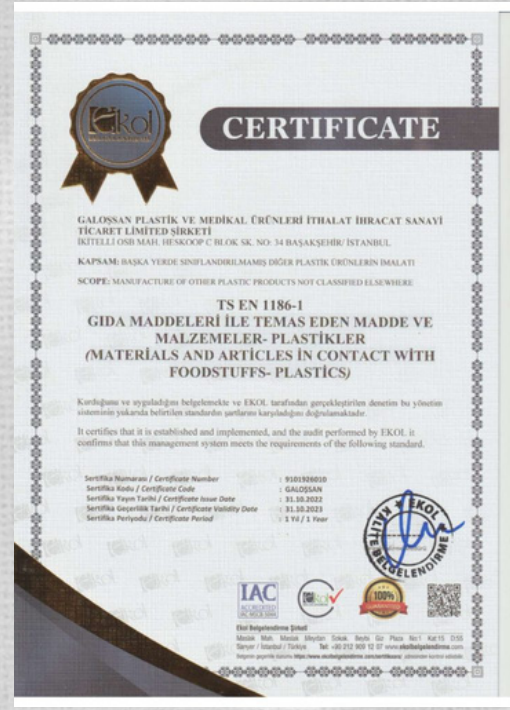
EKOL

CERTIFICATE

GALOSSAN PLASTİK VE MEDİKAL ÜRÜNLERİ İTHALAT İHRACAT SANAYİ TİCARET LİMİTED ŞİRKETİ
İKİTELLİ OSB MAH. HESKOOP C BLOK SK. NO: 34 BAŞAKŞEHİR/ İSTANBUL

KAPSAM: BAŞKA YERDE SINIFLANDIRILMAMIŞ DİĞER PLASTİK ÜRÜNLERİN İMALATI

SCOPE: MANUFACTURE OF OTHER PLASTIC PRODUCTS NOT CLASSIFIED ELSEWHERE

TS EN 1186-1
GIDA MADDELERİ İLE TEMAS EDEN MADDE VE MALZEMELER- PLASTİKLER
(MATERIALS AND ARTİCLES İN CONTACT WITH FOODSTUFFS- PLASTİCS)

Kurduğunu ve uyguladığını belgelemekte ve EKOL tarafından gerçekleştirilen denetim bu yönetim sisteminin yukarıda belirtilen standardın şartlarını karşıladığını doğrulamaktadır.

It certifies that it is established and implemented, and the audit performed by EKOL it confirms that this management system meets the requirements of the following standard.

| | |
|---|---|
| Sertifika Numarası / Certificate Number | : 9101926010 |
| Sertifika Kodu / Certificate Code | : GALOŞSAN |
| Sertifika Yayın Tarihi / Certificate Issue Date | : 31.10.2022 |
| Sertifika Geçerlilik Tarihi / Certificate Validity Date | : 31.10.2023 |
| Sertifika Periyodu / Certificate Period | : 1 Yıl / 1 Year |

EKOL KALİTE BELGELENDİRME

IAC ACCREDITED

100%

Ekol Belgelendirme Şirketi
Maslak Mah. Maslak Meydan Sokak Beybi Giz Plaza No:1 Kat:15 D:55 Sarıyer / İstanbul / Türkiye Tel: +90 212 909 12 07 www.ekolbelgelendirme.com
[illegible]